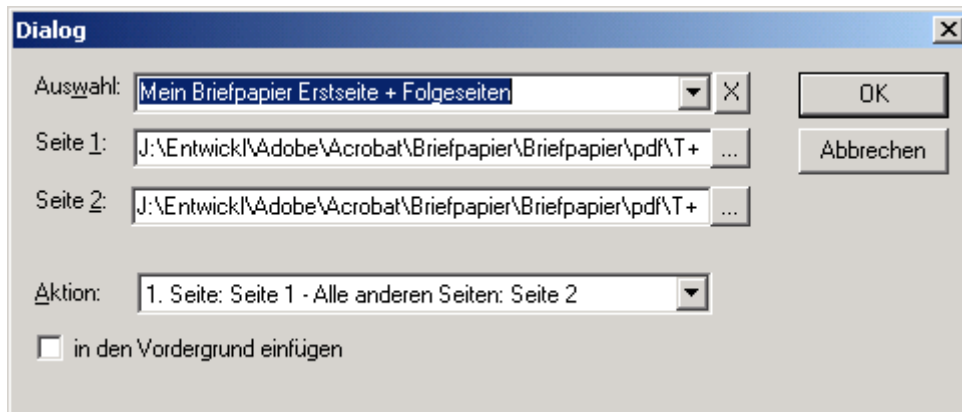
Dialog

Auswahl: Mein Briefpapier Erstseite + Folgeseiten

Seite 1: J:\Entwickl\Adobe\Acrobat\Briefpapier\Briefpapier\pdf\T+ ...

Seite 2: J:\Entwickl\Adobe\Acrobat\Briefpapier\Briefpapier\pdf\T+ ...

OK

Abbrechen

Aktion: 1. Seite: Seite 1 - Alle anderen Seiten: Seite 2

in den Vordergrund einfügen